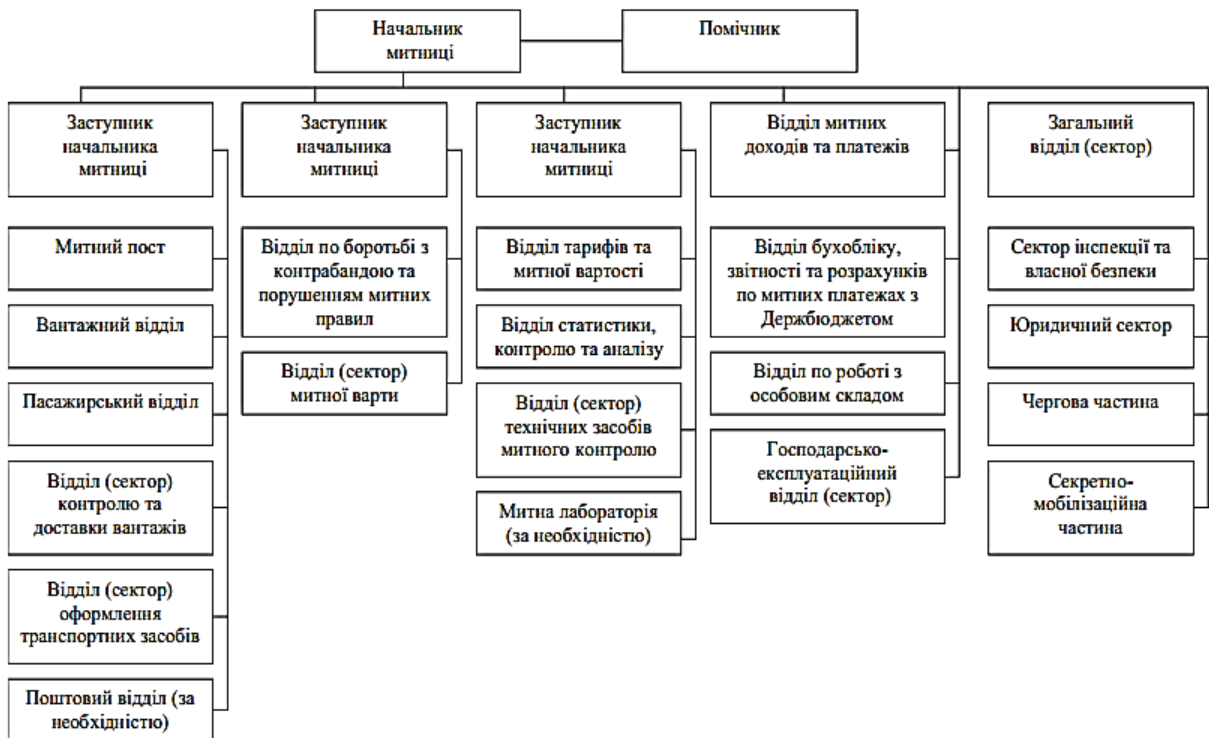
Начальник митниці

Помічник

Заступник начальника митниці

Митний пост

Вантажний відділ

Пасажирський відділ

Відділ (сектор) контролю та доставки вантажів

Відділ (сектор) оформлення транспортних засобів

Поштовий відділ (за необхідністю)

Заступник начальника митниці

Відділ по боротьбі з контрабандою та порушенням митних правил

Відділ (сектор) митної варти

Заступник начальника митниці

Відділ тарифів та митної вартості

Відділ статистики, контролю та аналізу

Відділ (сектор) технічних засобів митного контролю

Митна лабораторія (за необхідністю)

Відділ митних доходів та платежів

Відділ бухобліку, звітності та розрахунків по митних платежах з Держбюджетом

Відділ по роботі з особовим складом

Господарсько-експлуатаційний відділ (сектор)

Загальний відділ (сектор)

Сектор інспекції та власної безпеки

Юридичний сектор

Чергова частина

Секретно-мобілізаційна частина